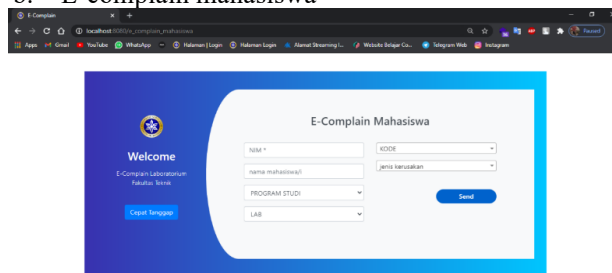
3. E-complain mahasiswa

E-Complain
localhost:8080/e_complain_mahasiswa
Paused
Apps Gmail YouTube WhatsApp Halaman | Login Halaman Login Alamat Streaming I... Website Belajar Co... Telegram Web Instagram

Welcome
E-Complain Laboratorium Fakultas Teknik
Cepat Tanggap

E-Complain Mahasiswa
NIM *
nama mahasiswa/i
PROGRAM STUDI
LAB
KODE
jenis kerusakan
Send